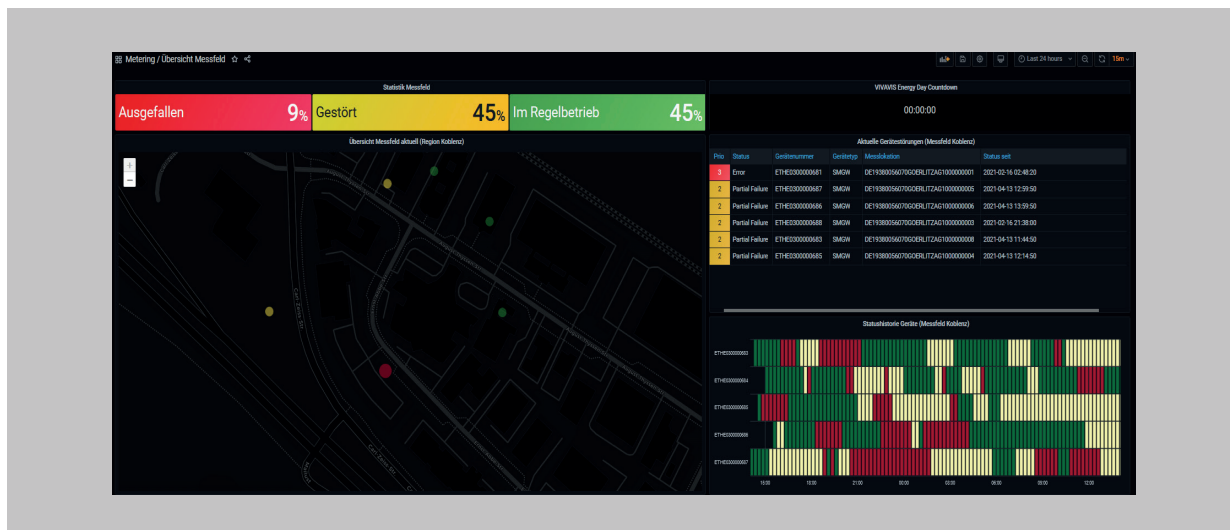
Metering / Übersicht Messfeld

Last 24 hours

15m

Statistik Messfeld

Ausgefallen 9%

Gestört 45%

Im Regelbetrieb 45%

VIVAVIS Energy Day Countdown

00:00:00

Übersicht Messfeld aktuell (Region Koblenz)

+

−

Aktuelle Gerätestörungen (Messfeld Koblenz)

| Prio | Status | Gerätenummer | Gerätetyp | Messlokation | Status seit |
|---|---|---|---|---|---|
| 3 | Error | ETHE0300000681 | SMGW | DE19380056070GOERLITZAG1000000001 | 2021-02-16 02:48:20 |
| 2 | Partial Failure | ETHE0300000687 | SMGW | DE19380056070GOERLITZAG1000000005 | 2021-04-13 12:59:50 |
| 2 | Partial Failure | ETHE0300000686 | SMGW | DE19380056070GOERLITZAG1000000006 | 2021-04-13 13:59:50 |
| 2 | Partial Failure | ETHE0300000688 | SMGW | DE19380056070GOERLITZAG1000000003 | 2021-02-16 21:38:00 |
| 2 | Partial Failure | ETHE0300000683 | SMGW | DE19380056070GOERLITZAG1000000008 | 2021-04-13 11:44:50 |
| 2 | Partial Failure | ETHE0300000685 | SMGW | DE19380056070GOERLITZAG1000000004 | 2021-04-13 12:14:50 |

Statushistorie Geräte (Messfeld Koblenz)

ETHE0300000683
ETHE0300000684
ETHE0300000685
ETHE0300000686
ETHE0300000687

15:00 18:00 21:00 00:00 03:00 06:00 09:00 12:00